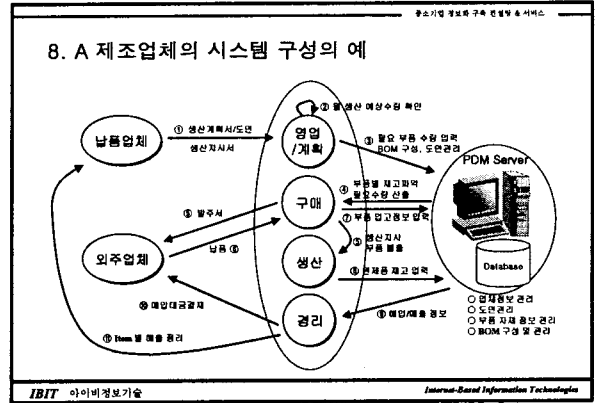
중소기업 정보화 구축 컨설팅 & 서비스

8. A 제조업체의 시스템 구성의 예

② 월 생산 예상수량 확인

납품업체

① 생산계획서/도면

생산지시서

영업/계획

③ 필요 부품 수량 입력 BOM 구성, 도면관리

PDM Server

④ 부품별 재고파악 필요수량 산출

구매

⑤ 발주서

⑦ 부품 입고정보 입력

⑥ 생산지시 부품 출출

외주업체

납품 ⑥

생산

⑧ 완제품 재고 입력

Database

⑨ 매입대금결제

경리

⑩ 매입/매출 정보

⑪ Item 별 매출 관리

○ 업체정보 관리
○ 도면관리
○ 부품 자재 정보 관리
○ BOM 구성 및 관리

IBIT 아이비정보기술

Internet-Based Information Technologies